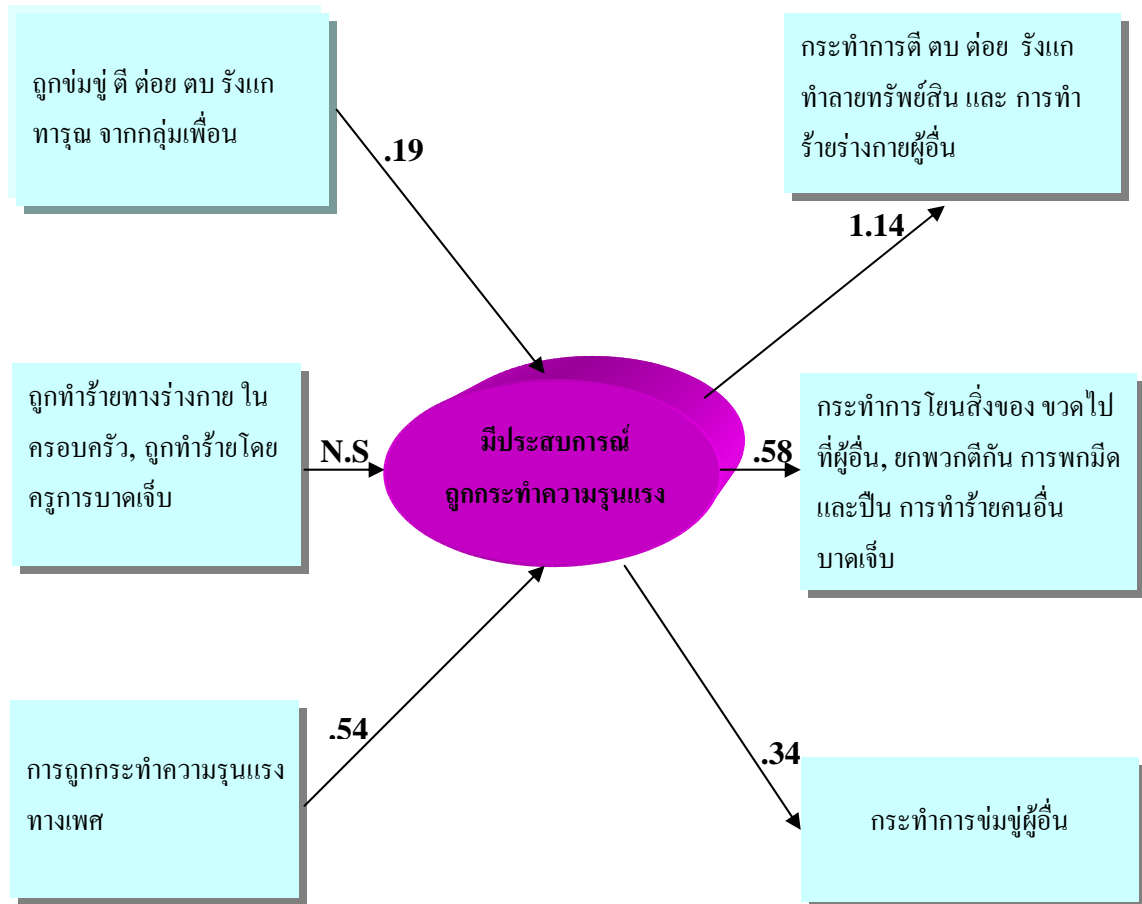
ถูกข่มขู่ ตี ต่อย ตบ รังแก ทารุณ จากกลุ่มเพื่อน

.19

กระทำการตี ตบ ต่อย รังแก ทำลายทรัพย์สิน และ การทำร้ายร่างกายผู้อื่น

1.14

ถูกทำร้ายทางร่างกาย ในครอบครัว, ถูกทำร้ายโดยครูการบาดเจ็บ

N.S

มีประสบการณ์ ถูกกระทำความรุนแรง

.58

กระทำการโยนสิ่งของ ขวดไปที่ผู้อื่น, ยกพวกตีกัน การพกมีดและปืน การทำร้ายคนอื่นบาดเจ็บ

.54

การถูกกระทำความรุนแรงทางเพศ

.34

กระทำการข่มขู่ผู้อื่น